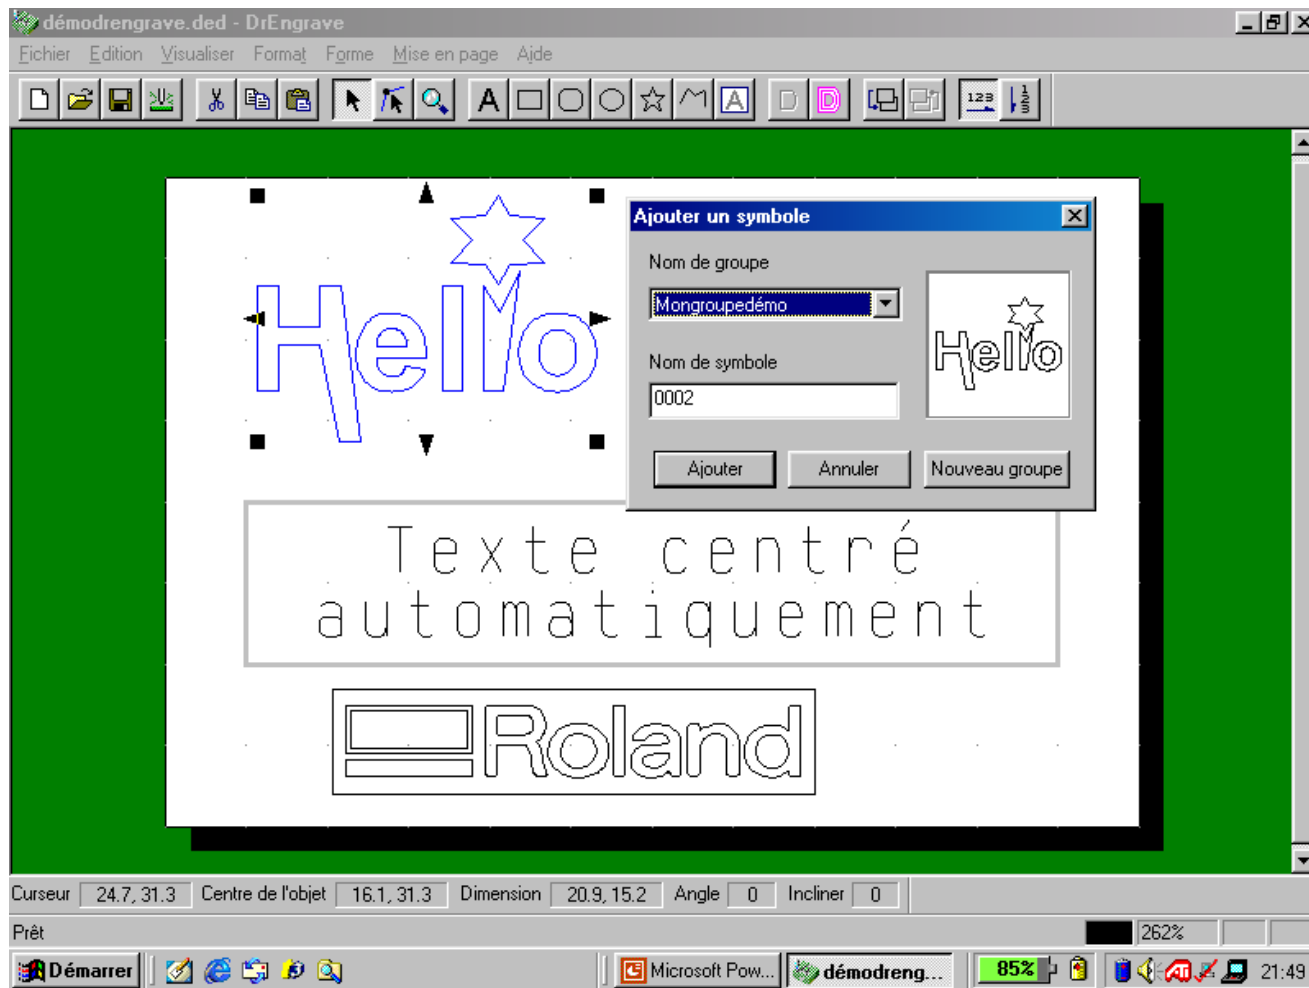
démodrengrave.ded - DrEngrave

Fichier Edition Visualiser Format Forme Mise en page Aide

Hello

Ajouter un symbole

Nom de groupe

Mongroupedémo

Nom de symbole

0002

Ajouter Annuler Nouveau groupe

Texte centré automatiquement

Roland

Curseur 24.7, 31.3 Centre de l'objet 16.1, 31.3 Dimension 20.9, 15.2 Angle 0 Incliner 0

Prêt 262%

Démarrer Microsoft Pow... démodreng... 85% 21:49